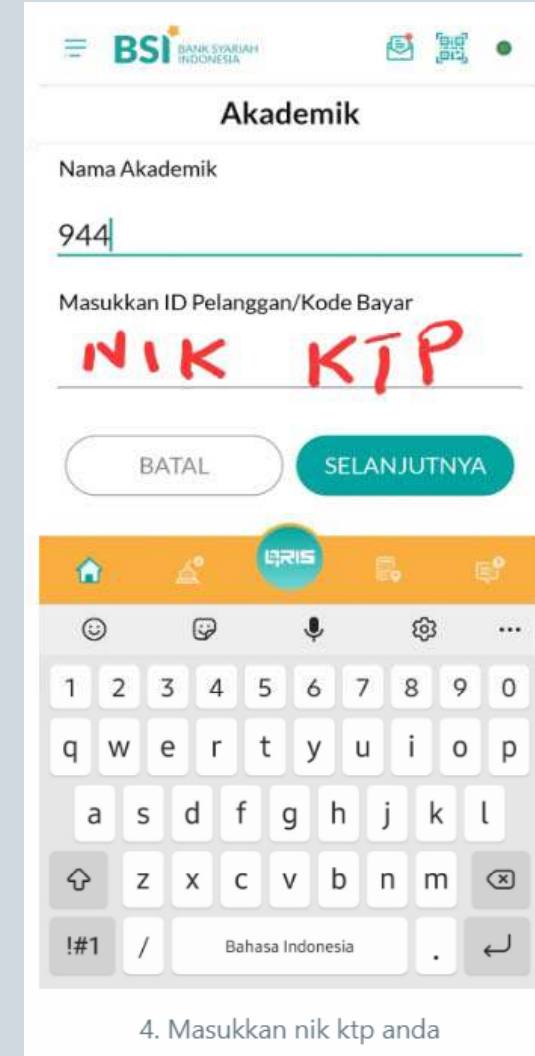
BSI BANK SYARIAH INDONESIA

Akademik

Nama Akademik

944

Masukkan ID Pelanggan/Kode Bayar

NIK KTP

BATAL

SELANJUTNYA

QRIS

1 2 3 4 5 6 7 8 9 0

q w e r t y u i o p

a s d f g h j k l

z x c v b n m

!#1 / Bahasa Indonesia .

4. Masukkan nik ktp anda